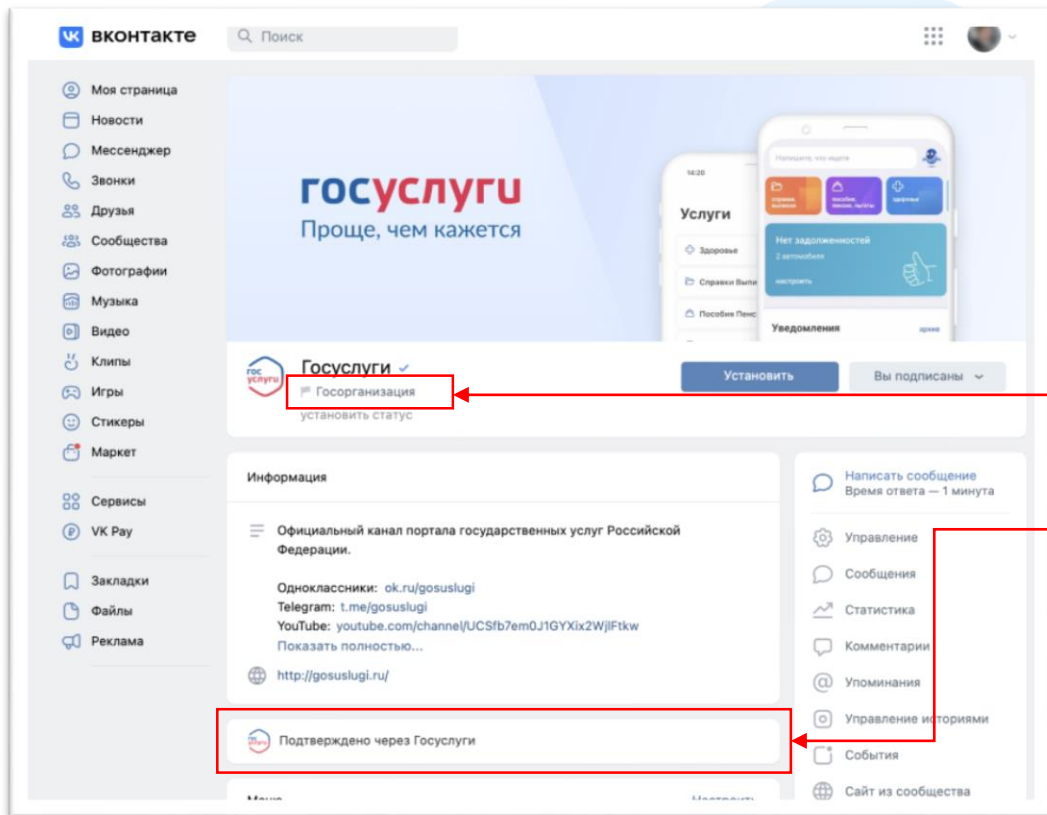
вконтакте

Поиск

Моя страница
Новости
Мессенджер
Звонки
Друзья
Сообщества
Фотографии
Музыка
Видео
Клипы
Игры
Стикеры
Маркет

Сервисы
VK Pay

Закладки
Файлы
Реклама

госуслуги
Проще, чем кажется

Напишите, что ищете
Нет задолженностей
2 автомобиля
настроить
Уведомления
архив
14:20
Услуги
Здоровье
Справки Выпи
Пособие Пенс

гос услуги
Госуслуги
Госорганизация
установить статус

Установить
Вы подписаны

Информация

Официальный канал портала государственных услуг Российской Федерации.

Одноклассники: ok.ru/gosuslugi
Telegram: t.me/gosuslugi
YouTube: youtube.com/channel/UCSfb7em0J1GYXix2WjlFtkw
Показать полностью...

http://gosuslugi.ru/

Подтверждено через Госуслуги

Написать сообщение
Время ответа — 1 минута

Управление
Сообщения
Статистика
Комментарии
Упоминания
Управление историями
События
Сайт из сообщества

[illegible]
Настроить